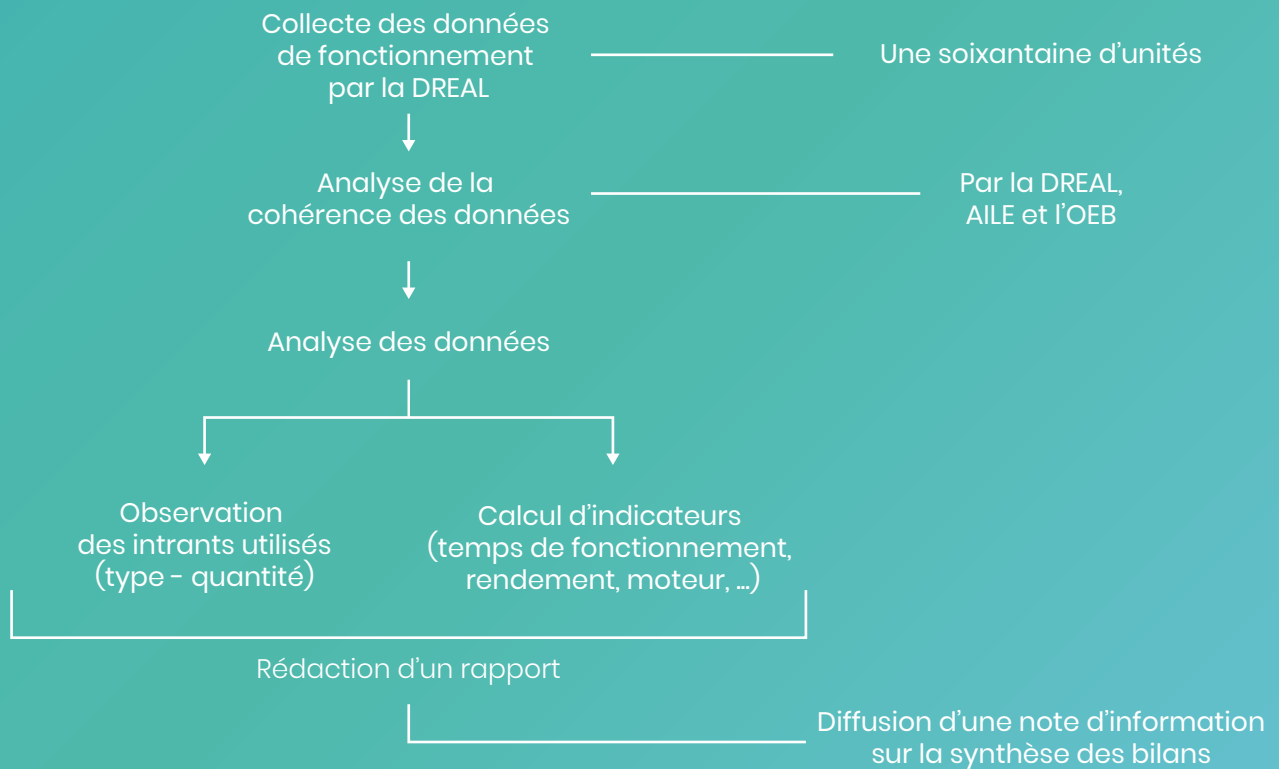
Collecte des données de fonctionnement par la DREAL

Une soixantaine d’unités

Analyse de la cohérence des données

Par la DREAL, AILE et l’OEB

Analyse des données

Observation des intrants utilisés (type - quantité)

Calcul d’indicateurs (temps de fonctionnement, rendement, moteur, ...)

Rédaction d’un rapport

Diffusion d’une note d’information sur la synthèse des bilans